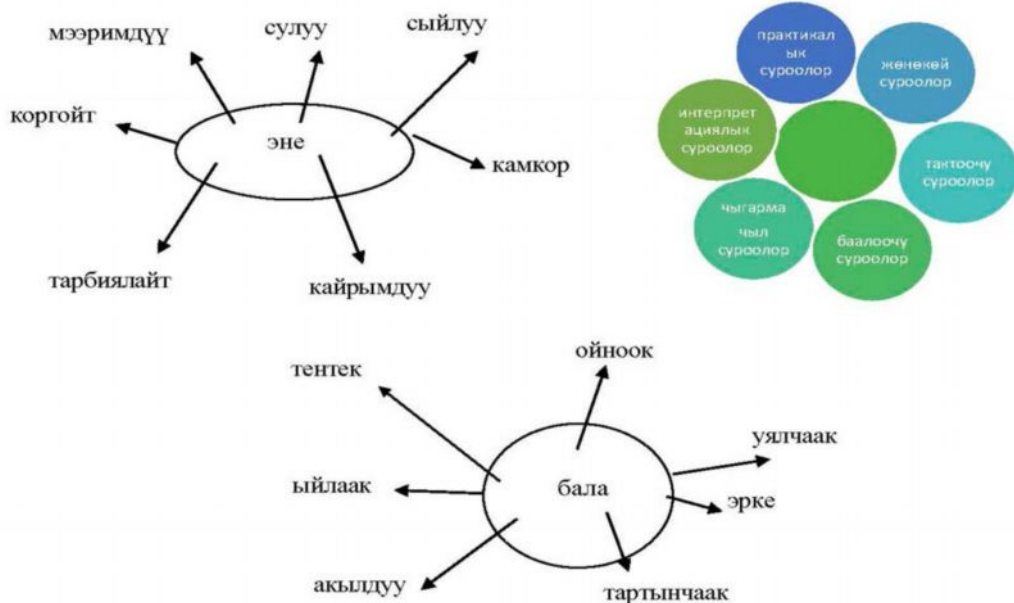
мээримдүү

сулуу

сыйлуу

коргойт

эне

камкор

тарбиялайт

кайрымдуу

практикалык суроолор

жөнөкөй суроолор

интерпретациялык суроолор

тактоочу суроолор

чыгармачыл суроолор

баалоочу суроолор

тентек

ойноок

уялчаак

ыйлаак

бала

эрке

акылдуу

тартынчаак